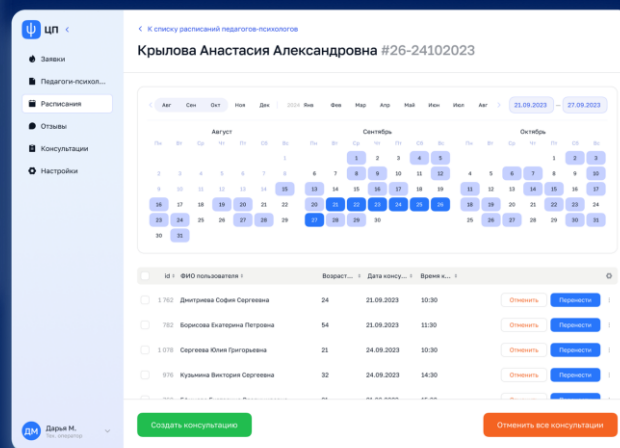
ЦП

Заявки
Педагоги-психол...
Расписания
Отзывы
Консультации
Настройки

ДМ Дарья М. Тех. оператор

< К списку расписаний педагогов-психологов

Крылова Анастасия Александровна #26-24102023

Авг Сен Окт Ноя Дек 2024 Янв Фев Мар Апр Май Июн Июл Авг 21.09.2023 – 27.09.2023

Август
Пн Вт Ср Чт Пт Сб Вс
31 1 2 3 4 5 6
7 8 9 10 11 12 13
14 15 16 17 18 19 20
21 22 23 24 25 26 27
28 29 30 31 1 2 3
4 5 6 7 8 9 10

Сентябрь
Пн Вт Ср Чт Пт Сб Вс
28 29 30 31 1 2 3
4 5 6 7 8 9 10
11 12 13 14 15 16 17
18 19 20 21 22 23 24
25 26 27 28 29 30 1
2 3 4 5 6 7 8

Октябрь
Пн Вт Ср Чт Пт Сб Вс
25 26 27 28 29 30 1
2 3 4 5 6 7 8
9 10 11 12 13 14 15
16 17 18 19 20 21 22
23 24 25 26 27 28 29
30 31 1 2 3 4 5

| id | ФИО пользователя | Возраст... | Дата консу... | Время к... | | |
|---|---|---|---|---|---|---|
| 1 762 | Дмитриева София Сергеевна | 24 | 21.09.2023 | 10:30 | Отменить | Перенести |
| 782 | Борисова Екатерина Петровна | 54 | 21.09.2023 | 12:30 | Отменить | Перенести |
| 1 076 | Сергеева Юлия Григорьевна | 21 | 24.09.2023 | 10:30 | Отменить | Перенести |
| 976 | Кузьмина Виктория Сергеевна | 32 | 24.09.2023 | 14:30 | Отменить | Перенести |

Создать консультацию
Отменить все консультации